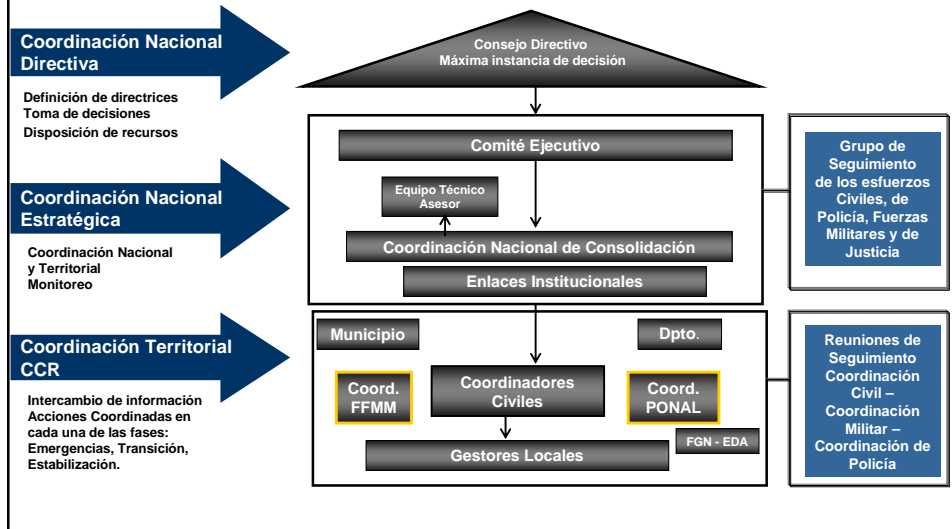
Coordinación Nacional Directiva

Definición de directrices
Toma de decisiones
Disposición de recursos

Consejo Directivo
Máxima instancia de decisión

Comité Ejecutivo

Equipo Técnico Asesor

Coordinación Nacional de Consolidación

Enlaces Institucionales

Grupo de Seguimiento de los esfuerzos Civiles, de Policía, Fuerzas Militares y de Justicia

Coordinación Nacional Estratégica

Coordinación Nacional y Territorial
Monitoreo

Coordinación Territorial CCR

Intercambio de información
Acciones Coordinadas en cada una de las fases: Emergencias, Transición, Estabilización.

Municipio

Dpto.

Coord. FFMM

Coordinadores Civiles

Coord. PONAL

FGN - EDA

Gestores Locales

Reuniones de Seguimiento Coordinación Civil – Coordinación Militar – Coordinación de Policía